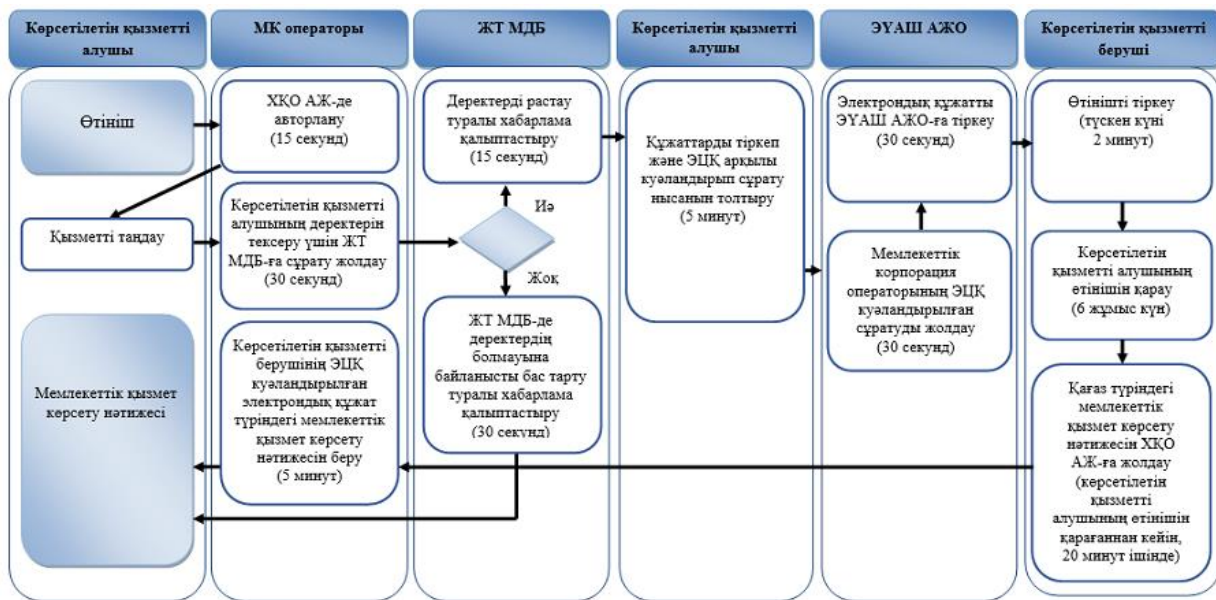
Көрсетілетін қызметті алушы

МК операторы

ЖТ МДБ

Көрсетілетін қызметті алушы

ЭУАШ АЖО

Көрсетілетін қызметті беруші

Өтініш

ХҚО АЖ-де авторлану (15 секунд)

Көрсетілетін қызметті алушының деректерін тексеру үшін ЖТ МДБ-ға сұрату жолдау (30 секунд)

Қызметті таңдау

Деректерді растау туралы хабарлама қалыптастыру (15 секунд)

Иә

Жоқ

ЖТ МДБ-де деректердің болмауына байланысты бас тарту туралы хабарлама қалыптастыру (30 секунд)

Құжаттарды тіркеп және ЭЦҚ арқылы куәландырып сұрату нысанын толтыру (5 минут)

Электрондық құжатты ЭУАШ АЖО-ға тіркеу (30 секунд)

Мемлекеттік корпорация операторының ЭЦҚ куәландырылған сұратуды жолдау (30 секунд)

Өтінішті тіркеу (түскен күні 2 минут)

Көрсетілетін қызметті алушының өтінішін қарау (6 жұмыс күн)

Қағаз түріндегі мемлекеттік қызмет көрсету нәтижесін ХҚО АЖ-ға жолдау (көрсетілетін қызметті алушының өтінішін қарағаннан кейін, 20 минут ішінде)

Мемлекеттік қызмет көрсету нәтижесі

Көрсетілетін қызметті берушінің ЭЦҚ куәландырылған электрондық құжат түріндегі мемлекеттік қызмет көрсету нәтижесін беру (5 минут)